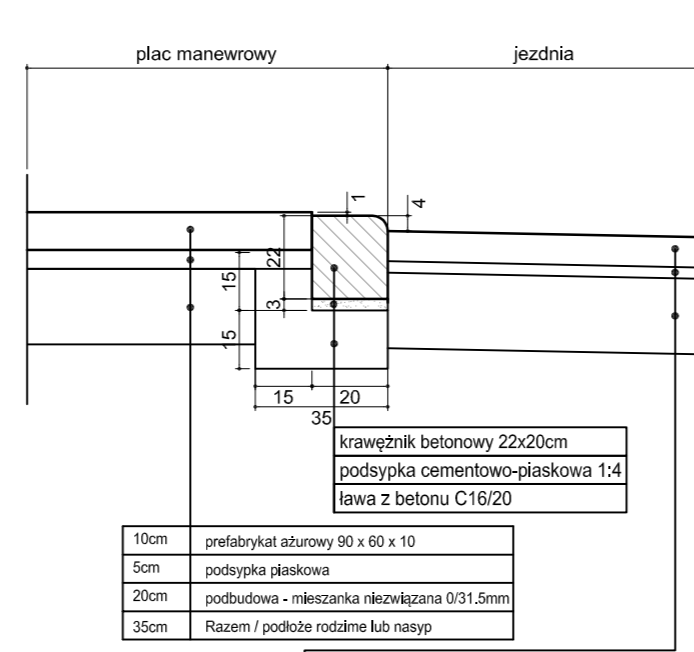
plac manewrowy

jezdnia

1

4

22

15

3

5

15

20

35

| krawężnik betonowy 22x20cm |
|---|
| podsypka cementowo-piaskowa 1:4 |
| ława z betonu C16/20 |

| 10cm | prefabrykat ażurowy 90 x 60 x 10 |
|---|---|
| 5cm | podsypka piaskowa |
| 20cm | podbudowa - mieszanka niezwiązana 0/31.5mm |
| 35cm | Razem / podłoże rodzime lub nasyp |